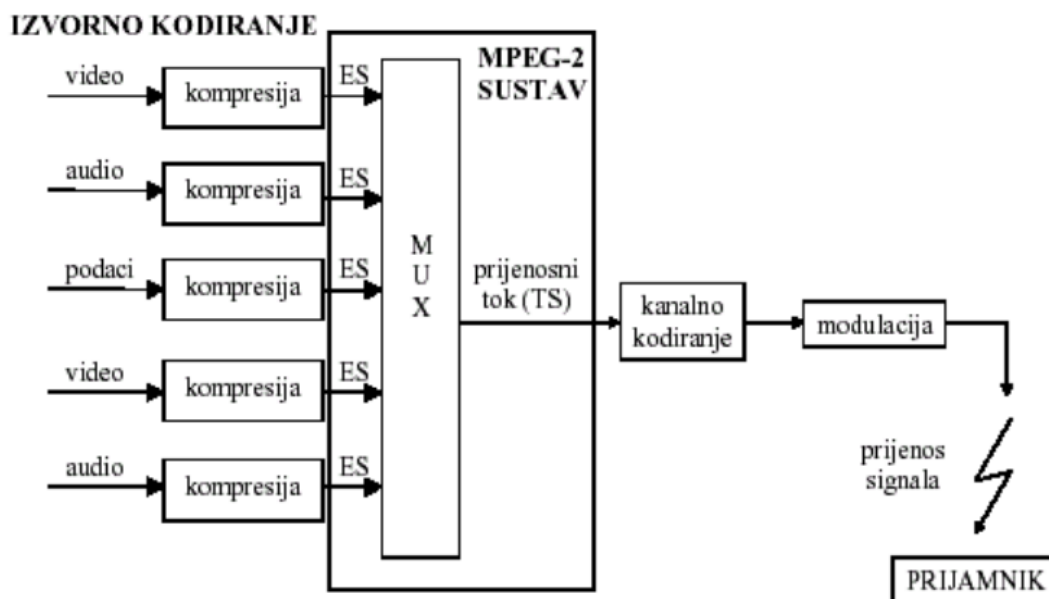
IZVORNO KODIRANJE

MPEG-2 SUSTAV

video
kompresija
ES

audio
kompresija
ES

podaci
kompresija
ES

video
kompresija
ES

audio
kompresija
ES

M
U
X

prijenosni tok (TS)

kanalno kodiranje

modulacija

prijenos signala

PRIJAMNIK